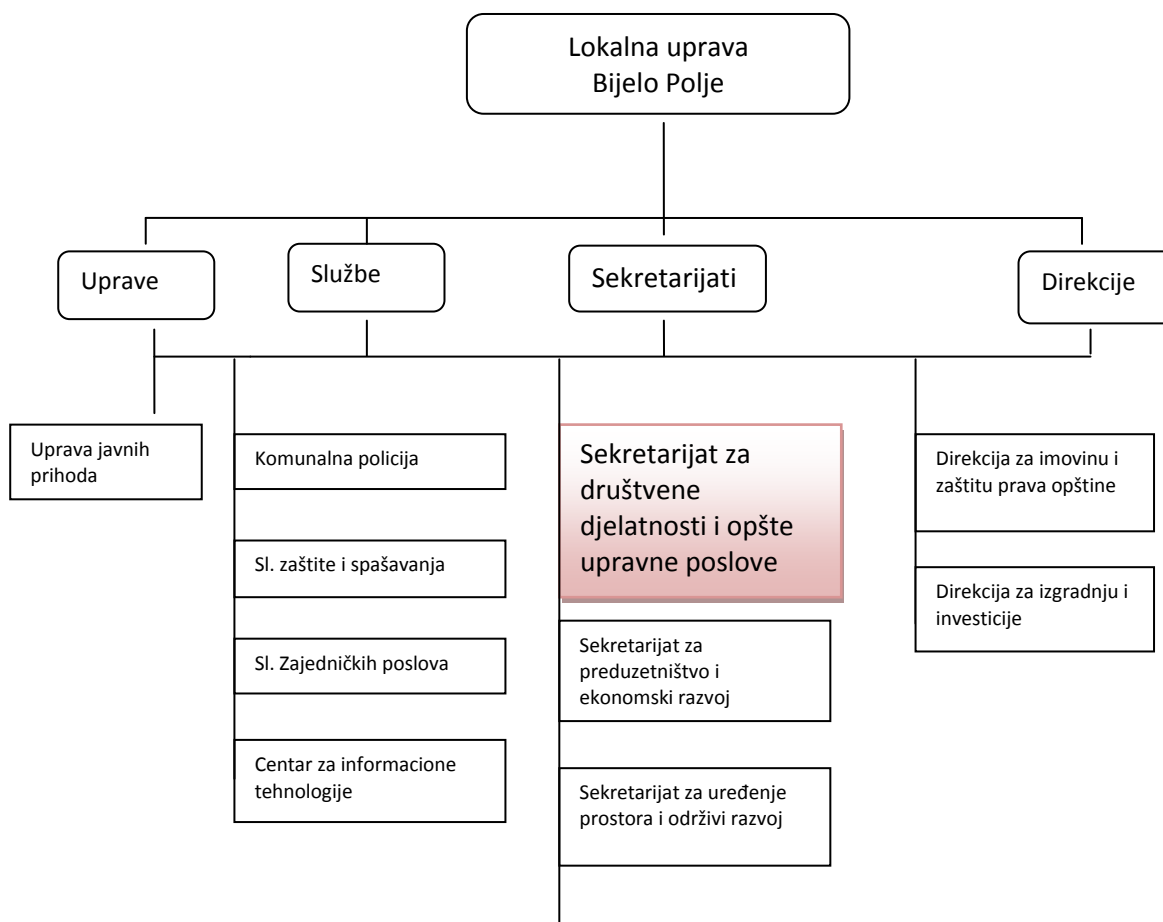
Lokalna uprava
Bijelo Polje

Uprave

Službe

Sekretarijati

Direkcije

Uprava javnih prihoda

Komunalna policija

Sl. zaštite i spašavanja

Sl. Zajedničkih poslova

Centar za informacione tehnologije

Sekretarijat za društvene djelatnosti i opšte upravne poslove

Sekretarijat za preduzetništvo i ekonomski razvoj

Sekretarijat za uređenje prostora i održivi razvoj

Direkcija za imovinu i zaštitu prava opštine

Direkcija za izgradnju i investicije